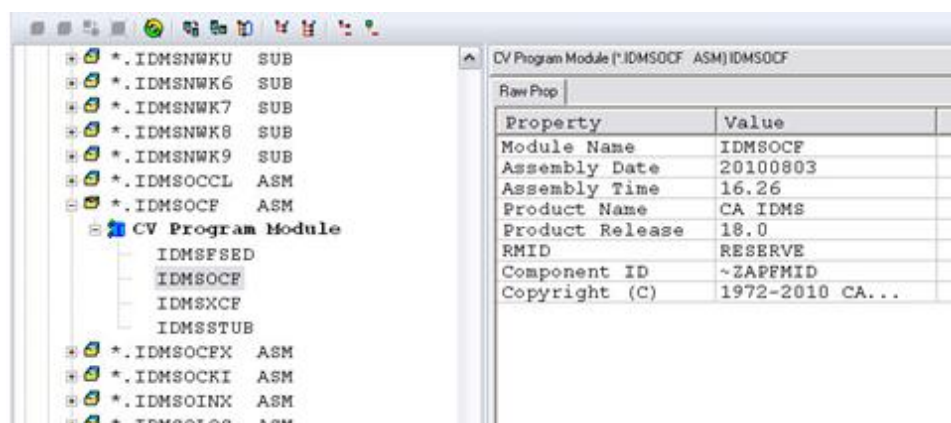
*.IDMSNWKU SUB
*.IDMSNWK6 SUB
*.IDMSNWK7 SUB
*.IDMSNWK8 SUB
*.IDMSNWK9 SUB
*.IDMSOCCL ASM
*.IDMSOCF ASM
CV Program Module
IDMSFSED
IDMSOCF
IDMSXCF
IDMSSTUB
*.IDMSOCFX ASM
*.IDMSOCKI ASM
*.IDMSOINX ASM
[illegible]

CV Program Module (*.IDMSOCF ASM) IDMSOCF

Raw Prop

| Property | Value |
|---|---|
| Module Name | IDMSOCF |
| Assembly Date | 20100803 |
| Assembly Time | 16.26 |
| Product Name | CA IDMS |
| Product Release | 18.0 |
| RMID | RESERVE |
| Component ID | ~ZAPFMID |
| Copyright (C) | 1972-2010 CA... |